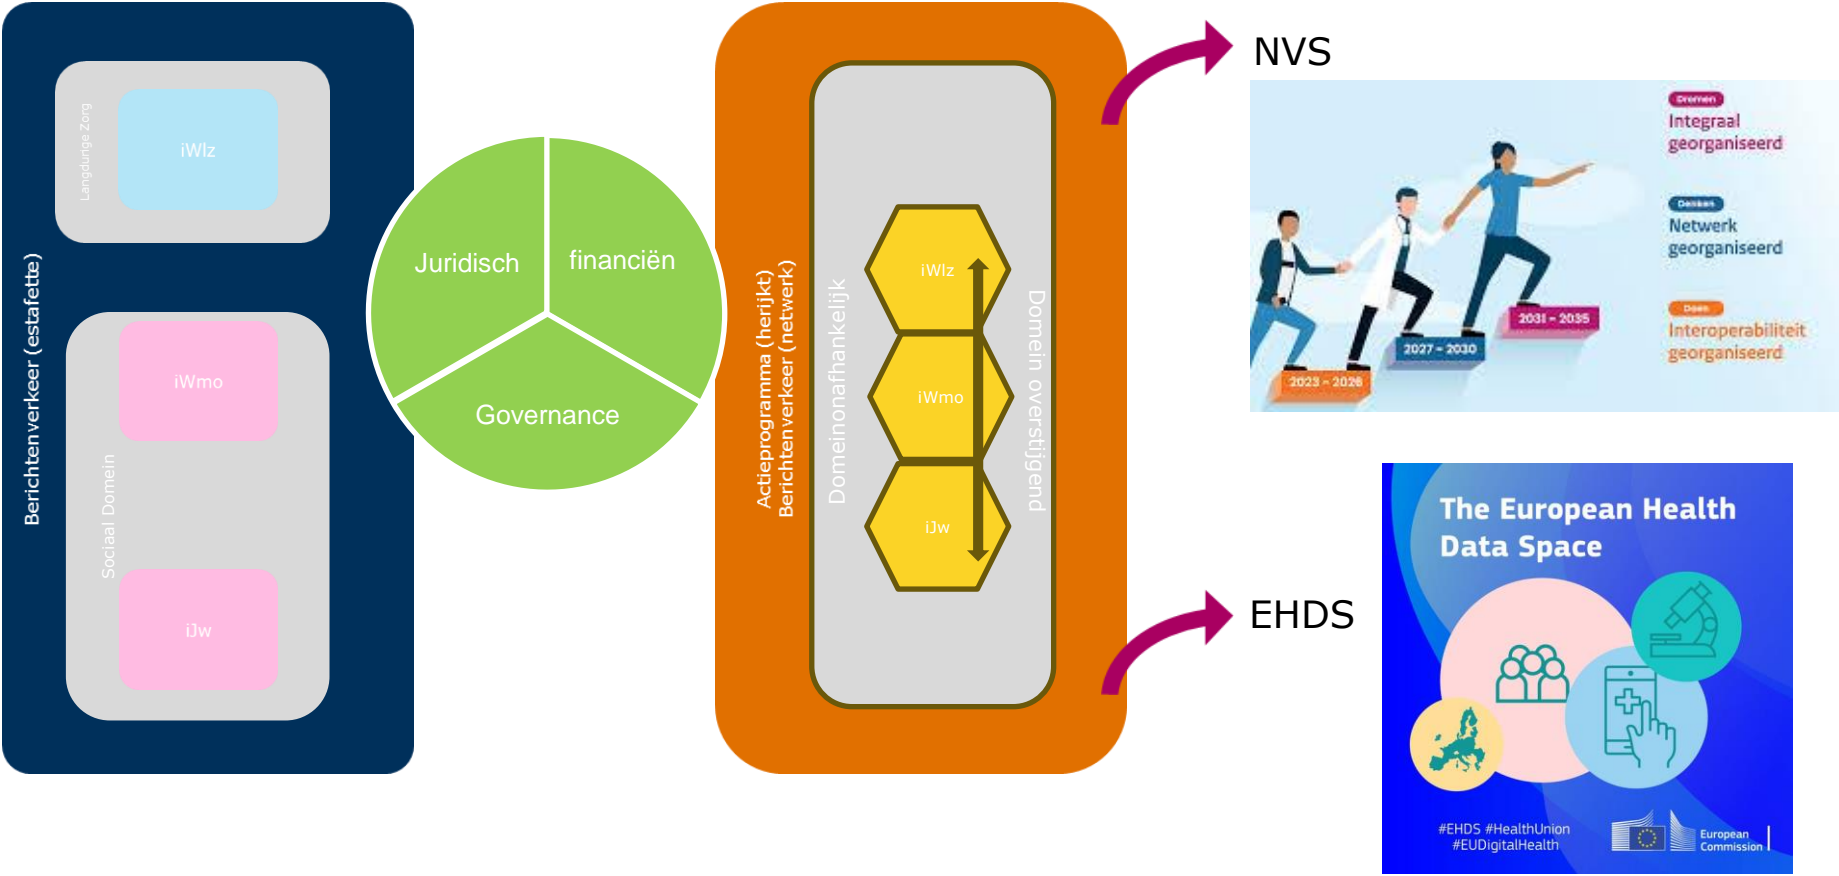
Berichtenverkeer (estafette)

Langdurige Zorg

iWlz

Sociaal Domein

iWmo

iJw

Juridisch

financiën

Governance

Actieprogramma (herijkt)
Berichtenverkeer (netwerk)

Domeinonafhankelijk

iWlz

iWmo

iJw

Domein overstijgend

NVS

Dromen
Integraal georganiseerd

Denken
Netwerk georganiseerd

Doen
Interoperabiliteit georganiseerd

2023 – 2026

2027 – 2030

2031 – 2035

EHDS

The European Health Data Space

#EHDS #HealthUnion
#EUDigitalHealth

European Commission